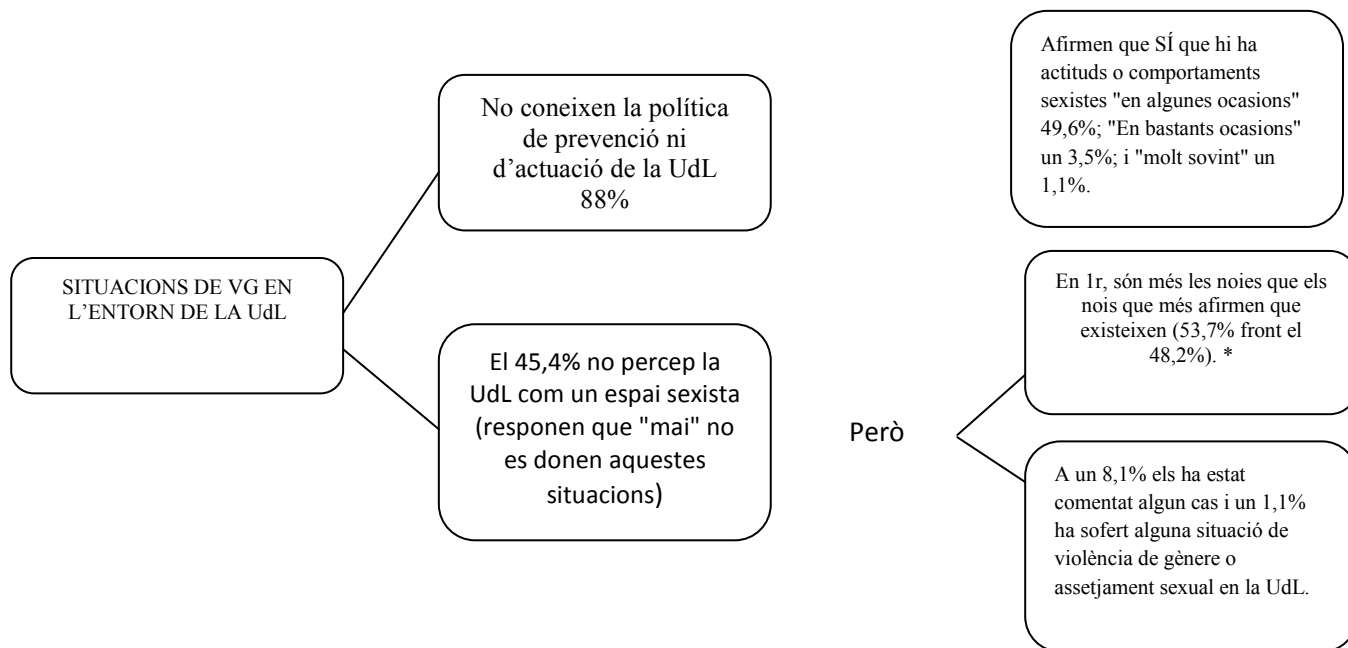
SITUACIONS DE VG EN L'ENTORN DE LA UdL

No coneixen la política de prevenció ni d'actuació de la UdL 88%

El 45,4% no percep la UdL com un espai sexista (responen que "mai" no es donen aquestes situacions)

Però

Afirmen que SÍ que hi ha actituds o comportaments sexistes "en algunes ocasions" 49,6%; "En bastants ocasions" un 3,5%; i "molt sovint" un 1,1%.

En 1r, són més les noies que els nois que més afirmen que existeixen (53,7% front el 48,2%). *

A un 8,1% els ha estat comentat algun cas i un 1,1% ha sofert alguna situació de violència de gènere o assetjament sexual en la UdL.